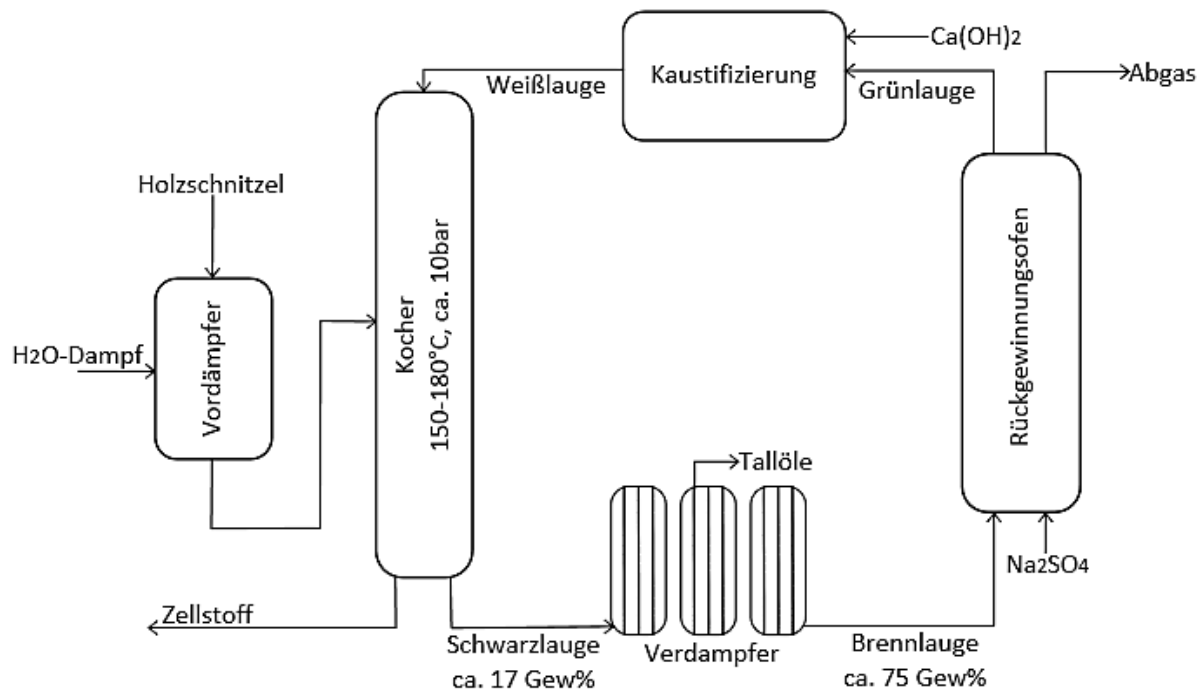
Kaustifizierung

$Ca(OH)_2$

Weißlauge

Grünlauge

Abgas

Holzschnitzel

$H_2O$-Dampf

Vordämpfer

Kocher
150-180°C, ca. 10bar

Rückgewinnungsofen

Tallöle

$Na_2SO_4$

Zellstoff

Schwarzlauge
ca. 17 Gew%

Verdampfer

Brennlauge
ca. 75 Gew%